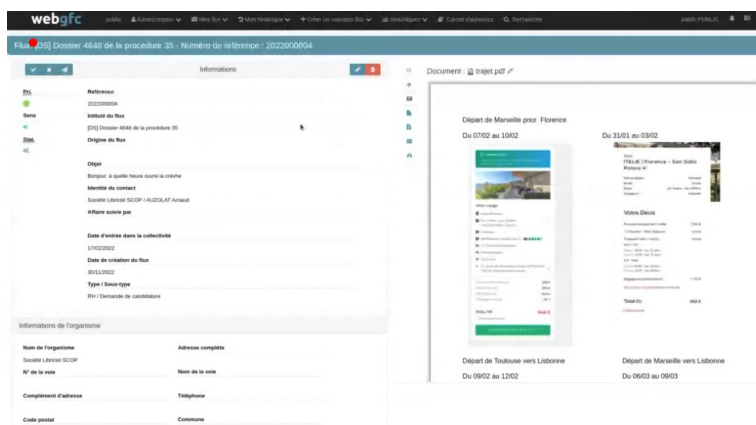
webgfc public Administration Mes flux Mon bureau Créer un nouveau flux Statistiques Carnet d'adresses Rechercher public PUBLIC

Flux [DS] Dossier 4648 de la procédure 35 - Numéro de référence : 2022000004

Informations

Pri.
Sens
Stat.

Référence
2022000004
Intitulé du flux
[DS] Dossier 4648 de la procédure 35
Origine du flux

Objet
Bonjour, à quelle heure ouvre la crèche
Identité du contact
Société Libriciel SCOP / AUZOLAT Arnaud
Affaire suivie par

Date d'entrée dans la collectivité
17/02/2022
Date de création du flux
30/11/2022
Type / Sous-type
RH / Demande de candidature

Informations de l'organisme

Nom de l'organisme
Société Libriciel SCOP
N° de la voie
Complément d'adresse
Code postal

Adresse complète
Nom de la voie
Téléphone
Commune

Document : trajet.pdf

Départ de Marseille pour Florence

Du 07/02 au 10/02

Du 31/01 au 03/02

ITALIE | Florence - San Gallo Palace 4*

Votre Devis

Total

Départ de Toulouse vers Lisbonne

Du 09/02 au 12/02

Départ de Marseille vers Lisbonne

Du 06/03 au 09/03